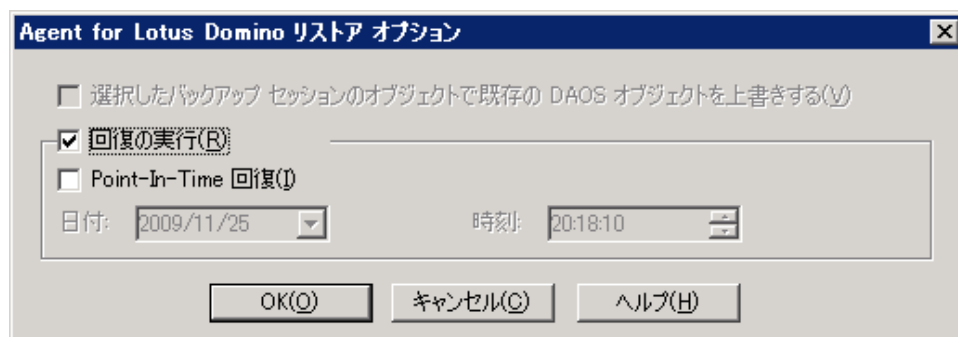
Agent for Lotus Domino リストア オプション

選択したバックアップ セッションのオブジェクトで既存の DAOS オブジェクトを上書きする(V)

回復の実行(R)

Point-In-Time 回復(I)

日付: 2009/11/25

時刻: 20:18:10

OK(O)

キャンセル(C)

ヘルプ(H)